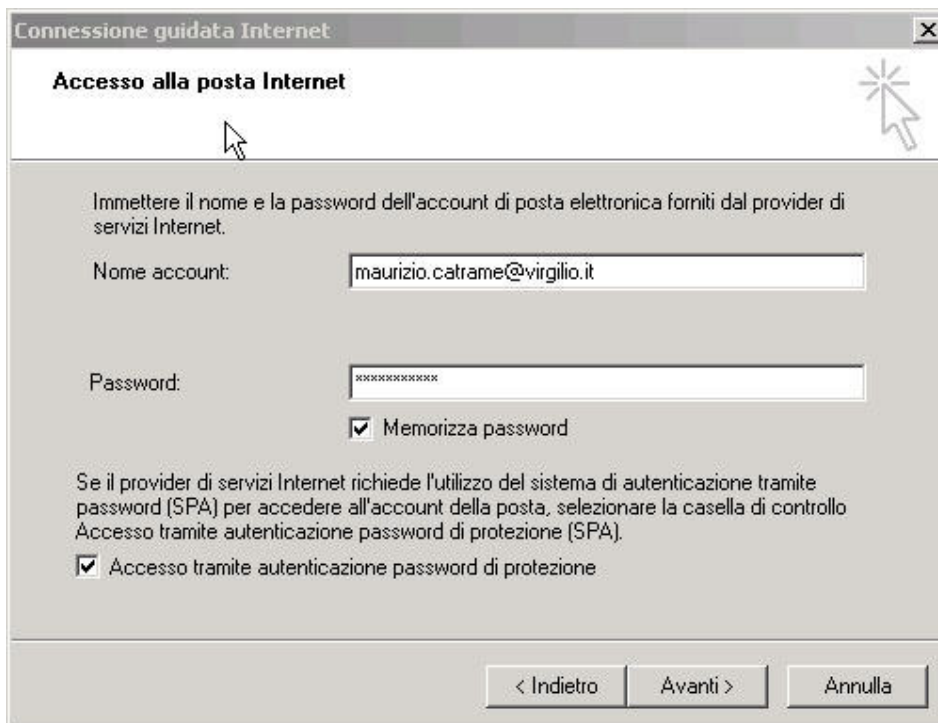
Connessione guidata Internet

Accesso alla posta Internet

Immettere il nome e la password dell'account di posta elettronica forniti dal provider di servizi Internet.

Nome account: maurizio.catrame@virgilio.it

Password: ***********

Memorizza password

Se il provider di servizi Internet richiede l'utilizzo del sistema di autenticazione tramite password (SPA) per accedere all'account della posta, selezionare la casella di controllo Accesso tramite autenticazione password di protezione (SPA).

Accesso tramite autenticazione password di protezione

< Indietro | Avanti > | Annulla